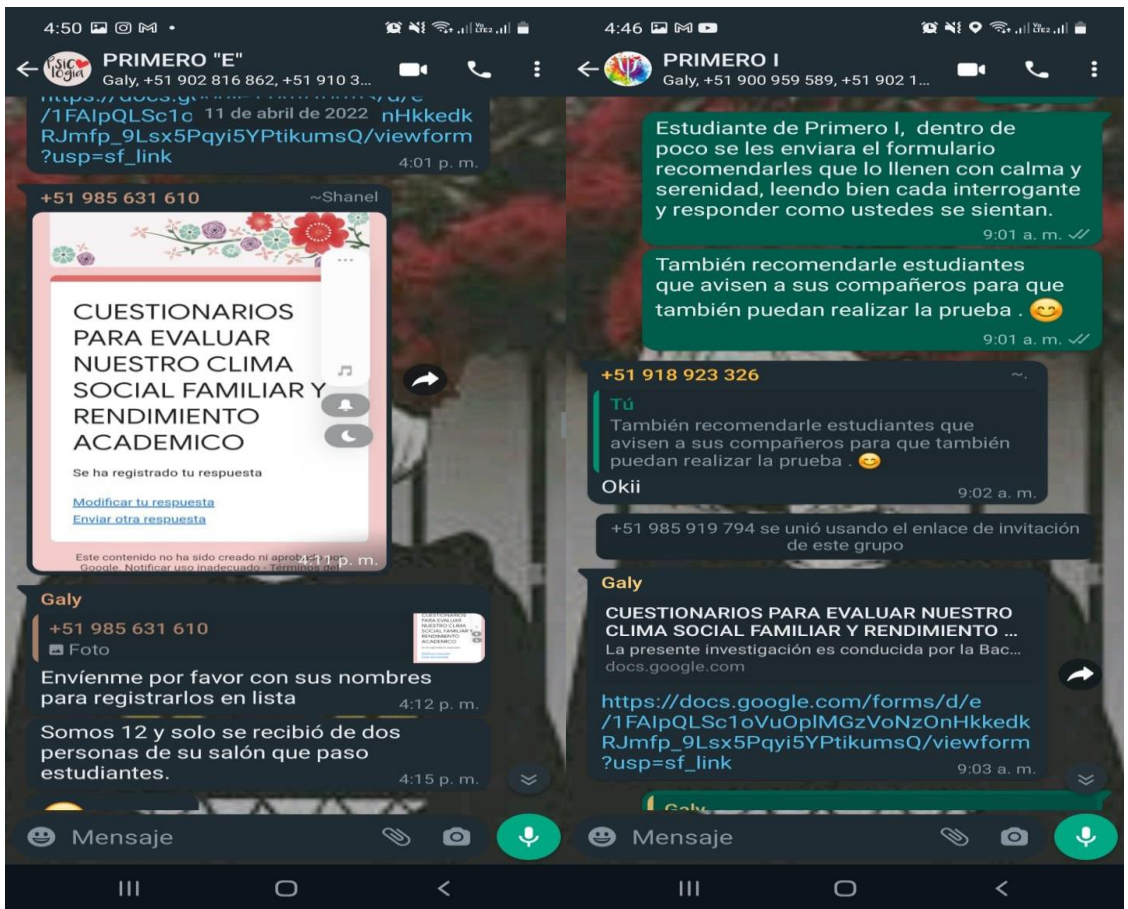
4:50

PRIMERO "E"
Galy, +51 902 816 862, +51 910 3...

/1FAIpQLSc1o 11 de abril de 2022 nHkkedk RJmfp_9Lsx5Pqyi5YPtikumsQ/viewform ?usp=sf_link
4:01 p. m.

+51 985 631 610 ~Shanel

CUESTIONARIOS PARA EVALUAR NUESTRO CLIMA SOCIAL FAMILIAR Y RENDIMIENTO ACADEMICO

Se ha registrado tu respuesta

Modificar tu respuesta
Enviar otra respuesta

Este contenido no ha sido creado ni aprob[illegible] Google. Notificar uso inadecuado - Términos de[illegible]
4:11 p. m.

Galy
+51 985 631 610
Foto
Envíenme por favor con sus nombres para registrarlos en lista
4:12 p. m.

Somos 12 y solo se recibió de dos personas de su salón que paso estudiantes.
4:15 p. m.

Mensaje

4:46

PRIMERO I
Galy, +51 900 959 589, +51 902 1...

Estudiante de Primero I, dentro de poco se les enviara el formulario recomendarles que lo llenen con calma y serenidad, leendo bien cada interrogante y responder como ustedes se sientan.
9:01 a. m.

También recomendarle estudiantes que avisen a sus compañeros para que también puedan realizar la prueba . 😊
9:01 a. m.

+51 918 923 326 ~.
Tú
También recomendarle estudiantes que avisen a sus compañeros para que también puedan realizar la prueba . 😊
Okii
9:02 a. m.

+51 985 919 794 se unió usando el enlace de invitación de este grupo

Galy
CUESTIONARIOS PARA EVALUAR NUESTRO CLIMA SOCIAL FAMILIAR Y RENDIMIENTO ...
La presente investigación es conducida por la Bac...
docs.google.com
https://docs.google.com/forms/d/e/1FAIpQLSc1oVu0plMGzVoNzOnHkkedkRJmfp_9Lsx5Pqyi5YPtikumsQ/viewform?usp=sf_link
9:03 a. m.

Mensaje